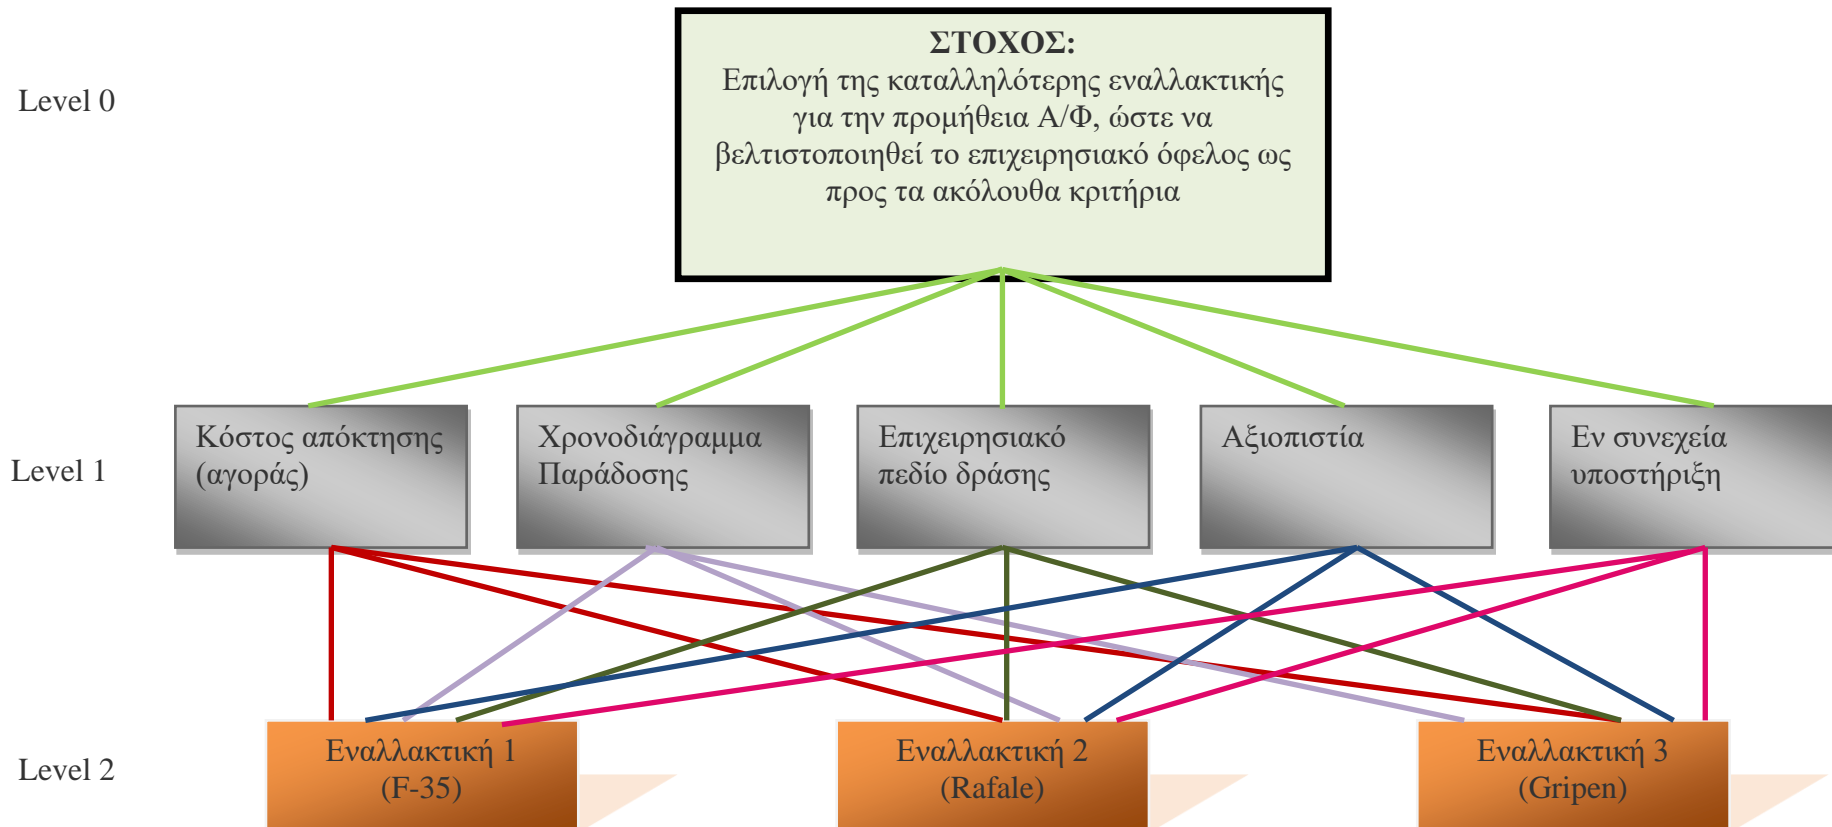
Level 0

ΣΤΟΧΟΣ:
Επιλογή της καταλληλότερης εναλλακτικής για την προμήθεια Α/Φ, ώστε να βελτιστοποιηθεί το επιχειρησιακό όφελος ως προς τα ακόλουθα κριτήρια

Level 1

Κόστος απόκτησης (αγοράς)

Χρονοδιάγραμμα Παράδοσης

Επιχειρησιακό πεδίο δράσης

Αξιοπιστία

Εν συνεχεία υποστήριξη

Level 2

Εναλλακτική 1 (F-35)

Εναλλακτική 2 (Rafale)

Εναλλακτική 3 (Gripen)